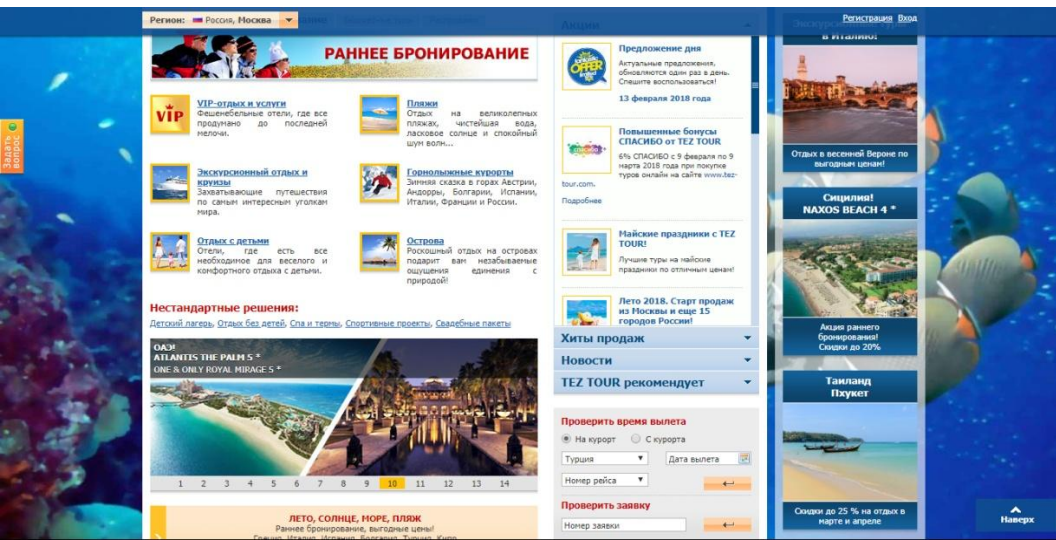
Регион: Россия, Москва

Регистрация Вход

Задать вопрос

РАННЕЕ БРОНИРОВАНИЕ

VIP-отдых и услуги
Фешенебельные отели, где все продумано до последней мелочи.

Пляжи
Отдых на великолепных пляжах, чистейшая вода, ласковое солнце и спокойный шум волн...

Экскурсионный отдых и круизы
Захватывающие путешествия по самым интересным уголкам мира.

Горнолыжные курорты
Зимняя сказка в горах Австрии, Андорры, Болгарии, Испании, Италии, Франции и России.

Отдых с детьми
Отели, где есть все необходимое для веселого и комфортного отдыха с детьми.

Острова
Роскошный отдых на островах подарит вам незабываемые ощущения единения с природой!

Нестандартные решения:
Детский лагерь, Отдых без детей, Спа и термы, Спортивные проекты, Свадебные пакеты

ОАЭ!
ATLANTIS THE PALM 5 *
ONE & ONLY ROYAL MIRAGE 5 *

1 2 3 4 5 6 7 8 9 10 11 12 13 14

ЛЕТО, СОЛНЦЕ, МОРЕ, ПЛЯЖ
Раннее бронирование, выгодные цены!
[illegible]

Акции

Предложение дня
Актуальные предложения, обновляются один раз в день. Спешите воспользоваться!
13 февраля 2018 года

Повышенные бонусы СПАСИБО от TEZ TOUR
6% СПАСИБО с 9 февраля по 9 марта 2018 года при покупке туров онлайн на сайте www.tez-tour.com.
Подробнее

Майские праздники с TEZ TOUR!
Лучшие туры на майские праздники по отличным ценам!

Лето 2018. Старт продаж из Москвы и еще 15 городов России!

Хиты продаж
Новости
TEZ TOUR рекомендует

Проверить время вылета
На курорт С курорта
Турция
Дата вылета
Номер рейса

Проверить заявку
Номер заявки

Экскурсионные туры в Италию!
Отдых в весенней Вероне по выгодным ценам!

Сицилия!
NAXOS BEACH 4 *
Акция раннего бронирования! Скидки до 20%

Таиланд
Пхукет
Скидки до 25 % на отдых в марте и апреле

Наверх